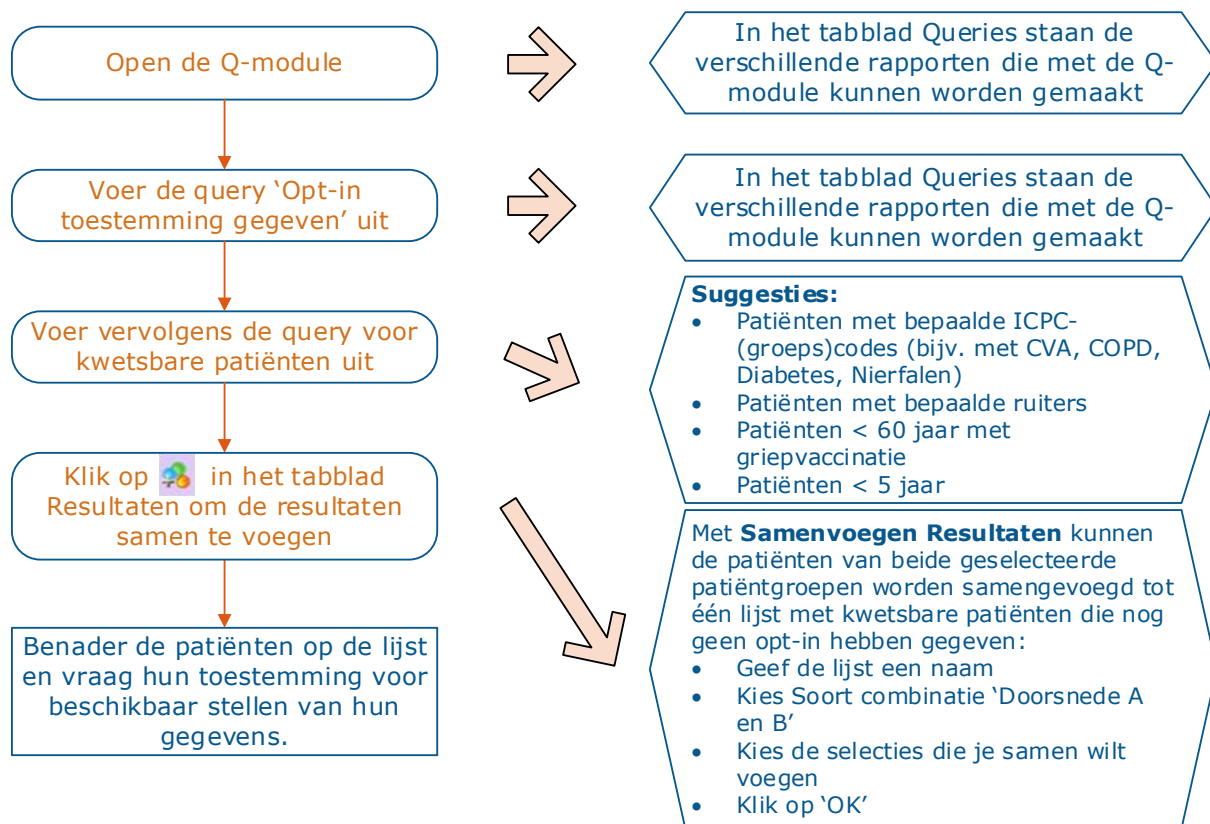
Open de Q-module

In het tabblad Queries staan de verschillende rapporten die met de Q-module kunnen worden gemaakt

Voer de query ‘Opt-in toestemming gegeven’ uit

In het tabblad Queries staan de verschillende rapporten die met de Q-module kunnen worden gemaakt

Voer vervolgens de query voor kwetsbare patiënten uit

**Suggesties:**
- Patiënten met bepaalde ICPC-(groeps)codes (bijv. met CVA, COPD, Diabetes, Nierfalen)
- Patiënten met bepaalde ruiters
- Patiënten < 60 jaar met griepvaccinatie
- Patiënten < 5 jaar

Klik op in het tabblad Resultaten om de resultaten samen te voegen

Met **Samenvoegen Resultaten** kunnen de patiënten van beide geselecteerde patiëntgroepen worden samengevoegd tot één lijst met kwetsbare patiënten die nog geen opt-in hebben gegeven:
- Geef de lijst een naam
- Kies Soort combinatie ‘Doorsnede A en B’
- Kies de selecties die je samen wilt voegen
- Klik op ‘OK’

Benader de patiënten op de lijst en vraag hun toestemming voor beschikbaar stellen van hun gegevens.